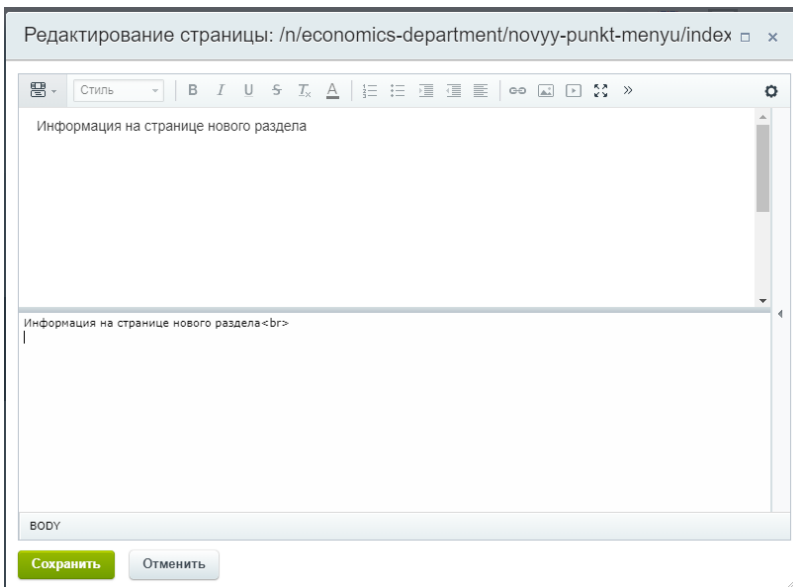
Редактирование страницы: /n/economics-department/novyy-punkt-menyu/index

Стиль B I U S $T_x$ A »

Информация на странице нового раздела

Информация на странице нового раздела<br>

BODY

Сохранить Отменить